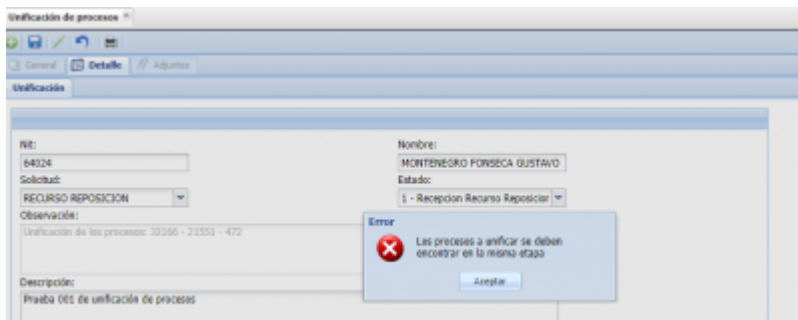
Unificación de procesos ×

General
Detalle
Adjuntos

Unificación

Nit:
64024
Solicitud:
RECURSO REPOSICION
Observación:
Unificación de los procesos: 32166 - 21551 - 472

Descripción:
Prueba 001 de unificación de procesos

Nombre:
MONTENEGRO FONSECA GUSTAVO
Estado:
1 - Recepcion Recurso Reposicion

Error
Los procesos a unificar se deben encontrar en la misma etapa
Aceptar